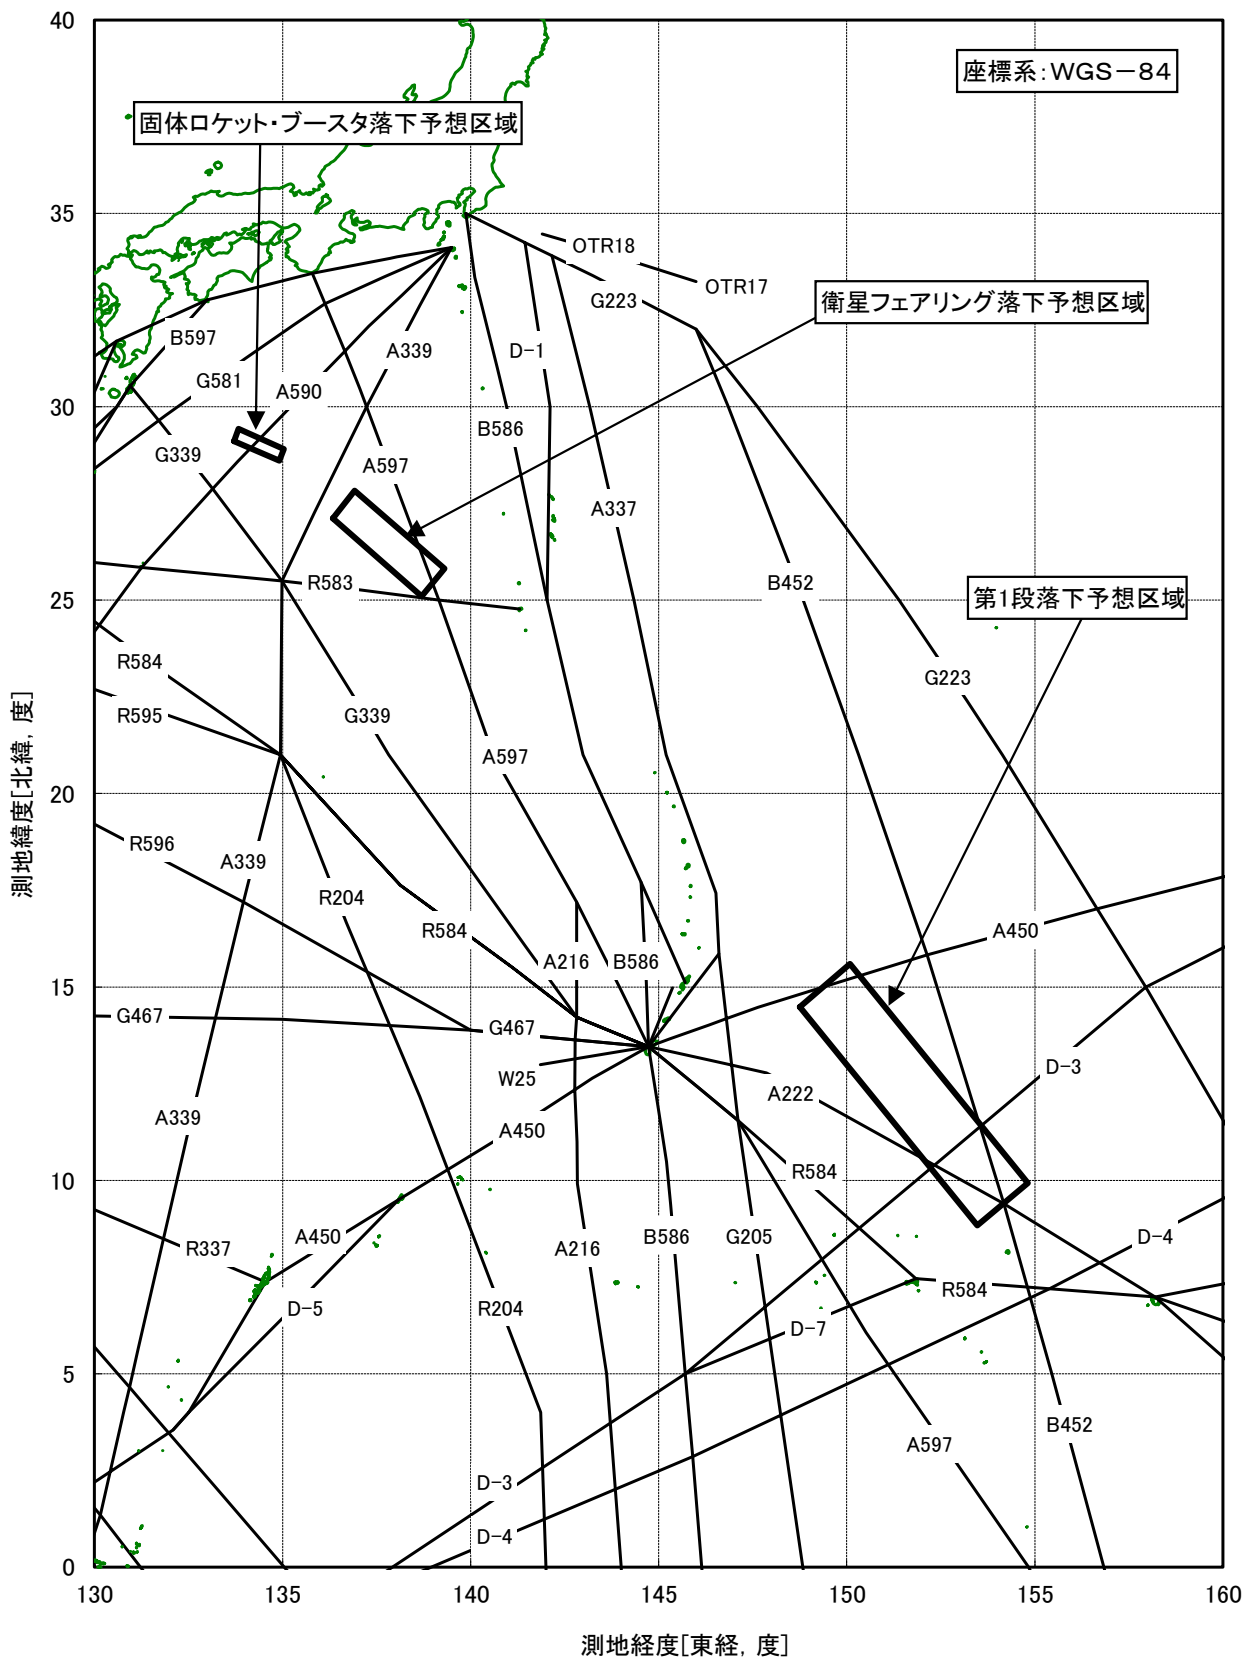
座標系:WGS－84

固体ロケット・ブースタ落下予想区域

衛星フェアリング落下予想区域

第1段落下予想区域

OTR18
OTR17
G223
B597
G581
A590
A339
D-1
G339
B586
A597
A337
R583
B452
G223
R584
R595
G339
A597
R596
A339
R204
R584
A216
B586
A450
G467
G467
W25
A222
D-3
A339
A450
R584
R337
A450
A216
B586
G205
D-4
D-5
R204
R584
D-7
A597
B452
D-3
D-4

40
35
30
25
20
15
10
5
0

130
135
140
145
150
155
160

測地緯度[北緯, 度]

測地経度[東経, 度]